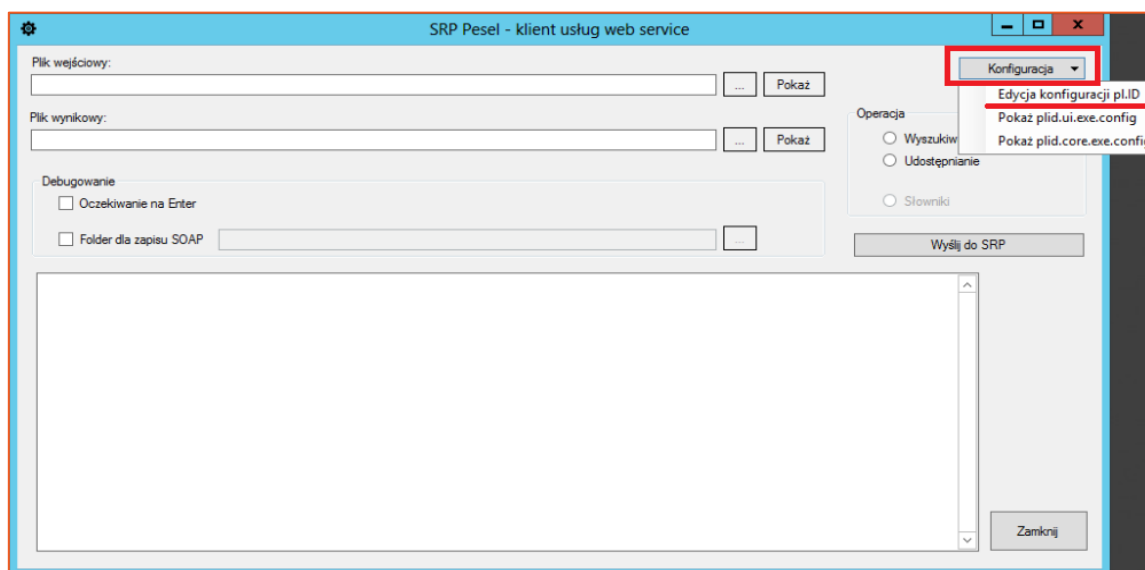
SRP Pesel - klient usług web service

Plik wejściowy:

...

Pokaż

Konfiguracja

Edycja konfiguracji pl.ID

Pokaż plid.ui.exe.config

Pokaż plid.core.exe.confi

Plik wynikowy:

...

Pokaż

Operacja

Wyszukiw

Udostępnianie

Słowniki

Debugowanie

Oczekiwanie na Enter

Folder dla zapisu SOAP

...

Wyślij do SRP

Zamknij